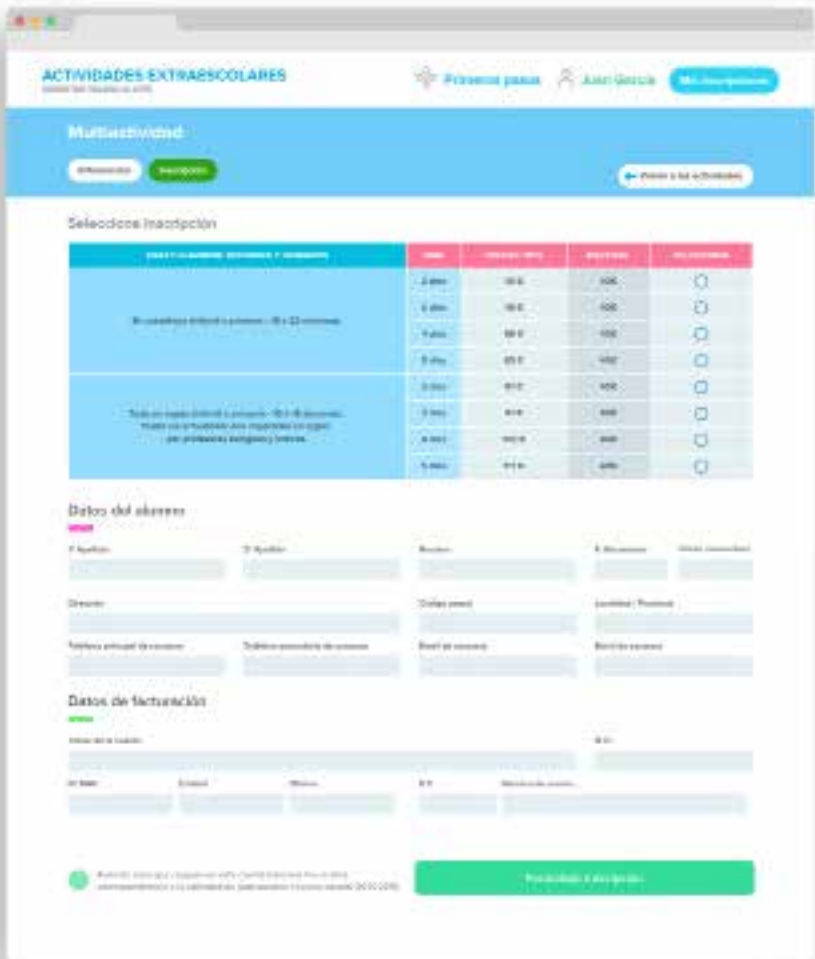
ACTIVIDADES EXTRAESCOLARES
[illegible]

Primeros pasos
Juan García
Mis inscripciones

Multiactividad

Información
Inscripción

← Volver a las actividades

Selecciona inscripción

| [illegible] | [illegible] | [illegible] | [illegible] | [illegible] |
|---|---|---|---|---|
| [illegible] | 2 días | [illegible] | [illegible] | ○ |
| | 3 días | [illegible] | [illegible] | ○ |
| | 4 días | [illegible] | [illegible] | ○ |
| | 5 días | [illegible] | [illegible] | ○ |
| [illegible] | 2 días | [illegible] | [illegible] | ○ |
| | 3 días | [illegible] | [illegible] | ○ |
| | 4 días | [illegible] | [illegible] | ○ |
| | 5 días | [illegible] | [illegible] | ○ |

Datos del alumno

1º Apellido
2º Apellido
Nombre
F. Nacimiento
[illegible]
Dirección
Código postal
Localidad / Provincia
Teléfono principal de contacto
Teléfono secundario de contacto
Email de contacto
Email de contacto

Datos de facturación

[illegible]
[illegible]
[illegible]
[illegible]
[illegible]
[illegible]
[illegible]

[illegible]

Formalizar inscripción